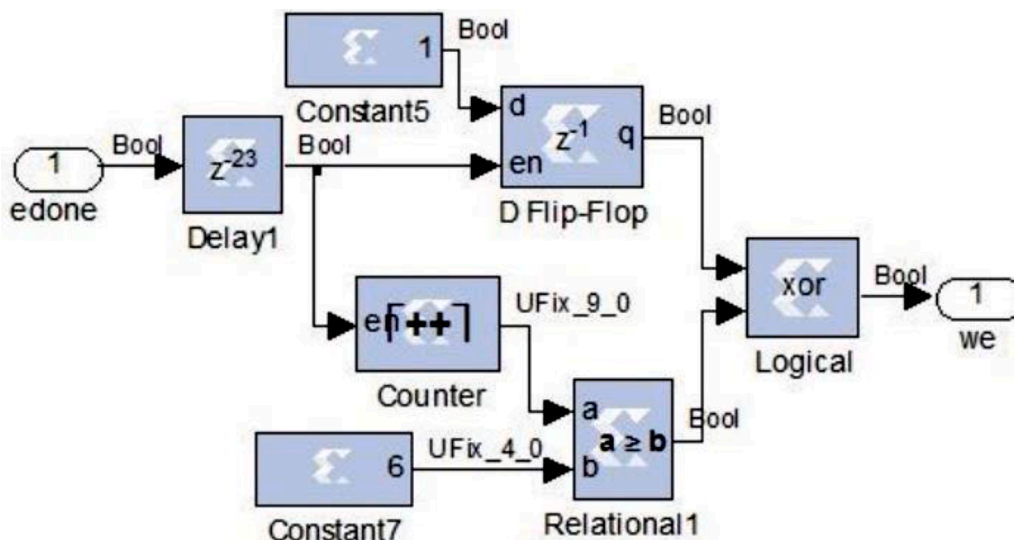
1

Bool

Constant5

d

$z^{-1}$

q

Bool

1

edone

Bool

$z^{-23}$

Delay1

Bool

en

D Flip-Flop

en

++

UFix_9_0

Counter

xor

Logical

Bool

1

we

a

$a \geq b$

Bool

6

UFix_4_0

b

Constant7

Relational1